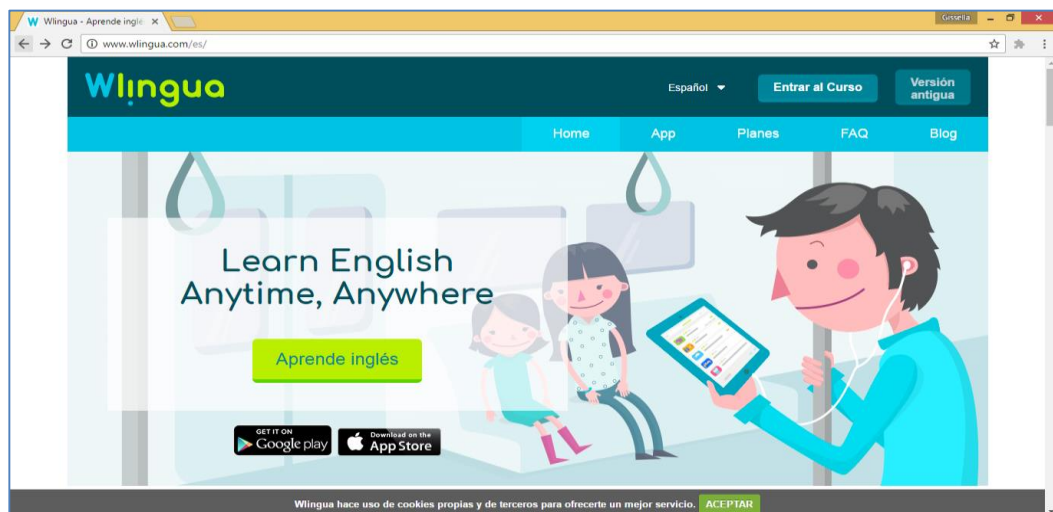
W Wlingua - Aprende inglé ×

Gissella

www.wlingua.com/es/

Wlingua

Español

Entrar al Curso

Versión antigua

Home App Planes FAQ Blog

Learn English Anytime, Anywhere

Aprende inglés

GET IT ON Google play

Download on the App Store

Wlingua hace uso de cookies propias y de terceros para ofrecerte un mejor servicio. ACEPTAR